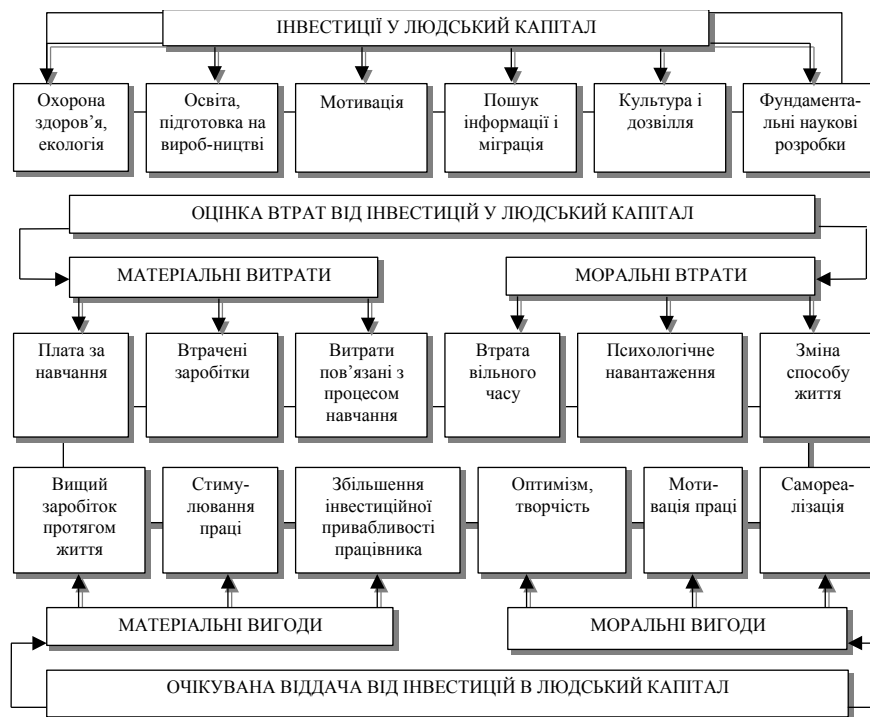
ІНВЕСТИЦІЇ У ЛЮДСЬКИЙ КАПІТАЛ

Охорона здоров'я, екологія

Освіта, підготовка на вироб-ництві

Мотивація

Пошук інформації і міграція

Культура і дозвілля

Фундаментальні наукові розробки

ОЦІНКА ВТРАТ ВІД ІНВЕСТИЦІЙ У ЛЮДСЬКИЙ КАПІТАЛ

МАТЕРІАЛЬНІ ВИТРАТИ

МОРАЛЬНІ ВТРАТИ

Плата за навчання

Втрачені заробітки

Витрати пов'язані з процесом навчання

Втрата вільного часу

Психологічне навантаження

Зміна способу життя

Вищий заробіток протягом життя

Стимулювання праці

Збільшення інвестиційної привабливості працівника

Оптимізм, творчість

Мотивація праці

Самореалізація

МАТЕРІАЛЬНІ ВИГОДИ

МОРАЛЬНІ ВИГОДИ

ОЧІКУВАНА ВІДДАЧА ВІД ІНВЕСТИЦІЙ В ЛЮДСЬКИЙ КАПІТАЛ